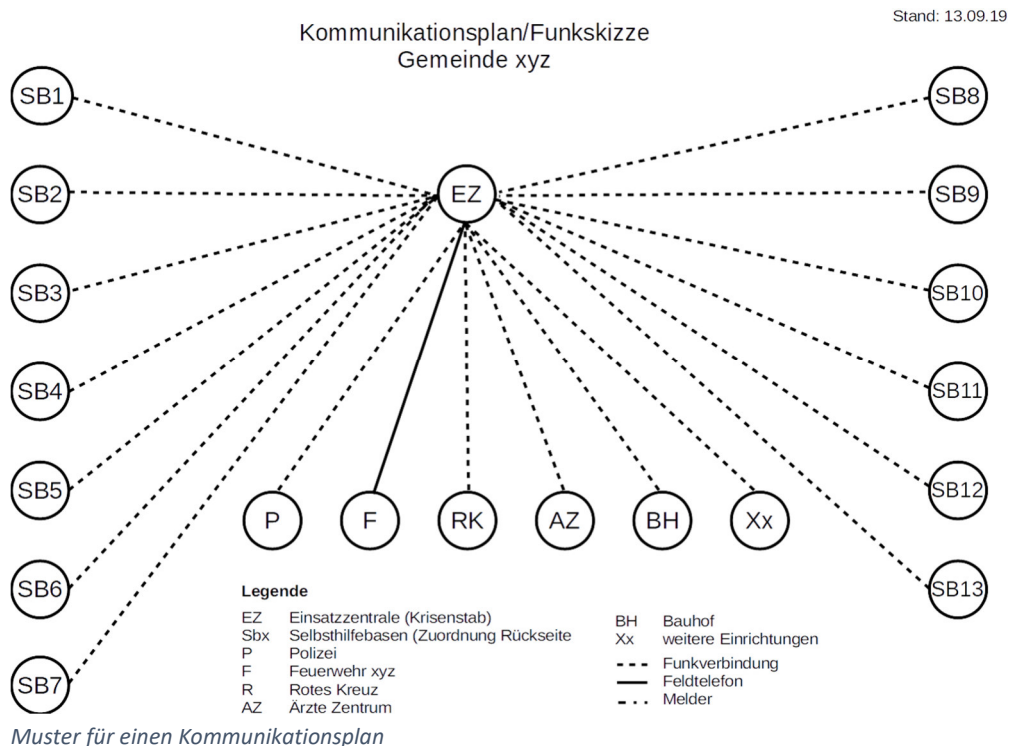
Stand: 13.09.19

Kommunikationsplan/Funkskizze
Gemeinde xyz

SB1
SB2
SB3
SB4
SB5
SB6
SB7

EZ

SB8
SB9
SB10
SB11
SB12
SB13

P
F
RK
AZ
BH
Xx

Legende

| | |
|---|---|
| EZ | Einsatzzentrale (Krisenstab) |
| Sbx | Selbsthilfebasen (Zuordnung Rückseite |
| P | Polizei |
| F | Feuerwehr xyz |
| R | Rotes Kreuz |
| AZ | Ärzte Zentrum |

| | |
|---|---|
| BH | Bauhof |
| Xx | weitere Einrichtungen |
| - - - | Funkverbindung |
| —— | Feldtelefon |
| - · · | Melder |

Muster für einen Kommunikationsplan